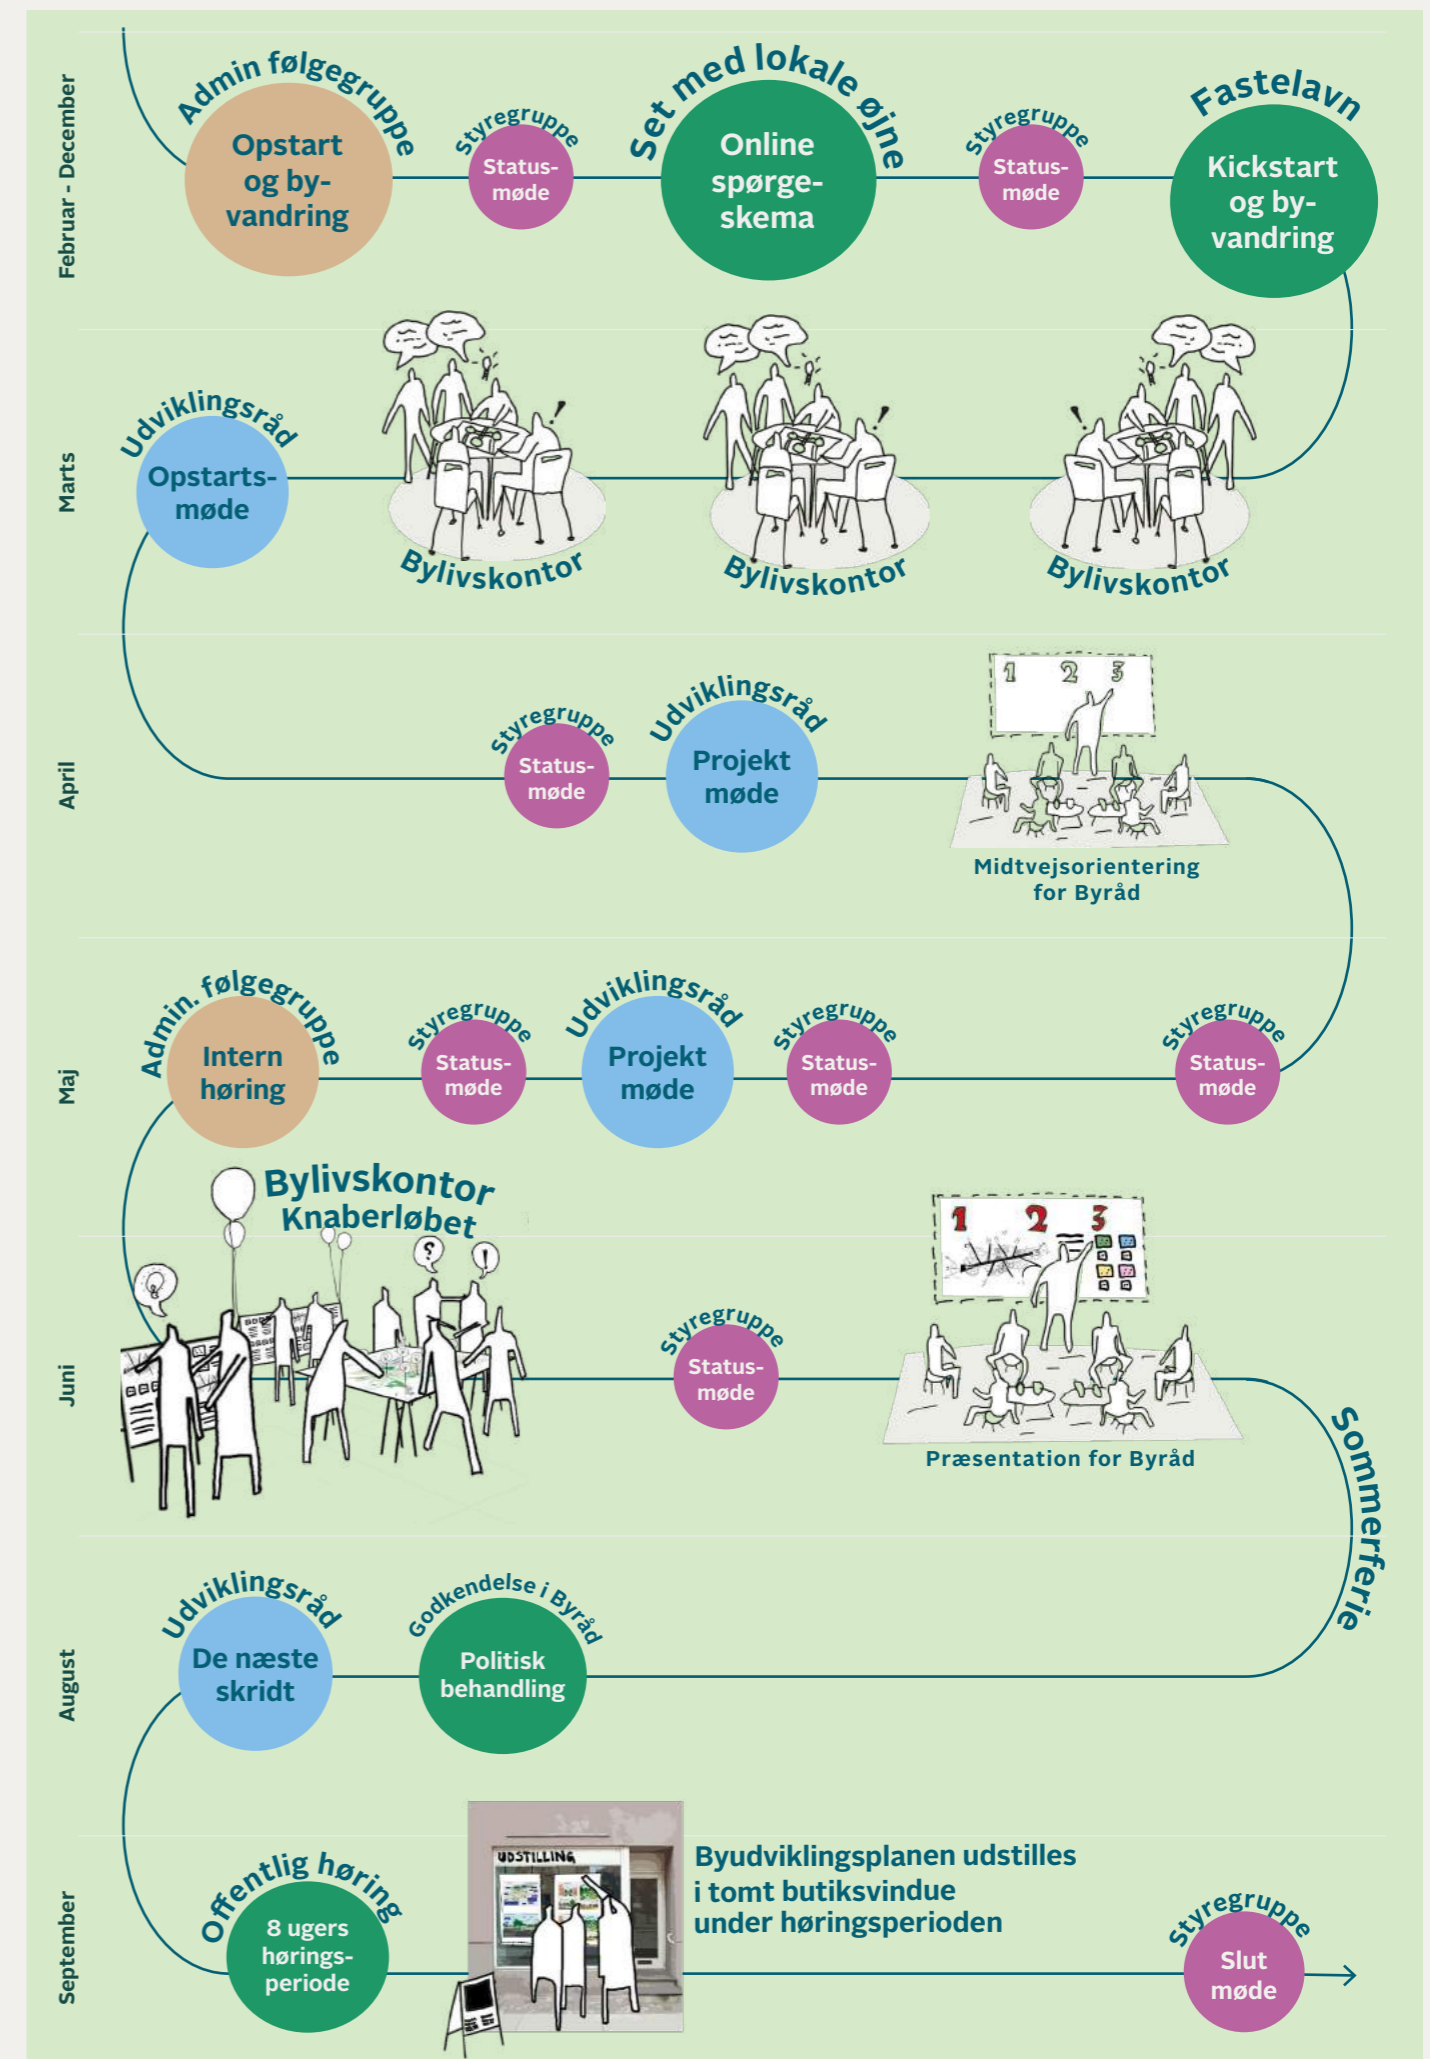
Februar - December

Admin følgegruppe
Opstart og by-vandring

Styregruppe
Status-møde

Set med lokale øjne
Online spørge-skema

Styregruppe
Status-møde

Fastelavn
Kickstart og by-vandring

Marts

Udviklingsråd
Opstarts-møde

Bylivskontor

Bylivskontor

Bylivskontor

April

Styregruppe
Status-møde

Udviklingsråd
Projekt møde

1 2 3

Midtvejsorientering for Byråd

Maj

Admin. følgegruppe
Intern høring

Styregruppe
Status-møde

Udviklingsråd
Projekt møde

Styregruppe
Status-møde

Styregruppe
Status-møde

Juni

Bylivskontor Knaberløbet

Styregruppe
Status-møde

1 2 3

Præsentation for Byråd

Sommerferie

August

Udviklingsråd
De næste skridt

Godkendelse i Byråd
Politisk behandling

September

Offentlig høring
8 ugers hørings-periode

UDSTILLING

Byudviklingsplanen udstilles i tomt butiksvindue under høringsperioden

Styregruppe
Slut møde